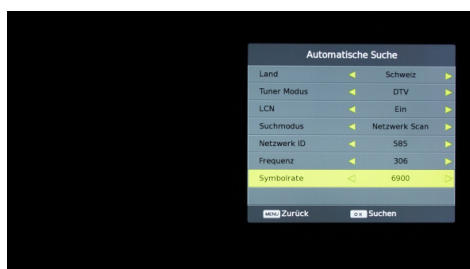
Automatische Suche

| | |
|---|---|
| Land | Schweiz |
| Tuner Modus | DTV |
| LCN | Ein |
| Suchmodus | Netzwerk Scan |
| Netzwerk ID | 585 |
| Frequenz | 306 |
| Symbolrate | 6900 |

MENU Zurück OK Suchen